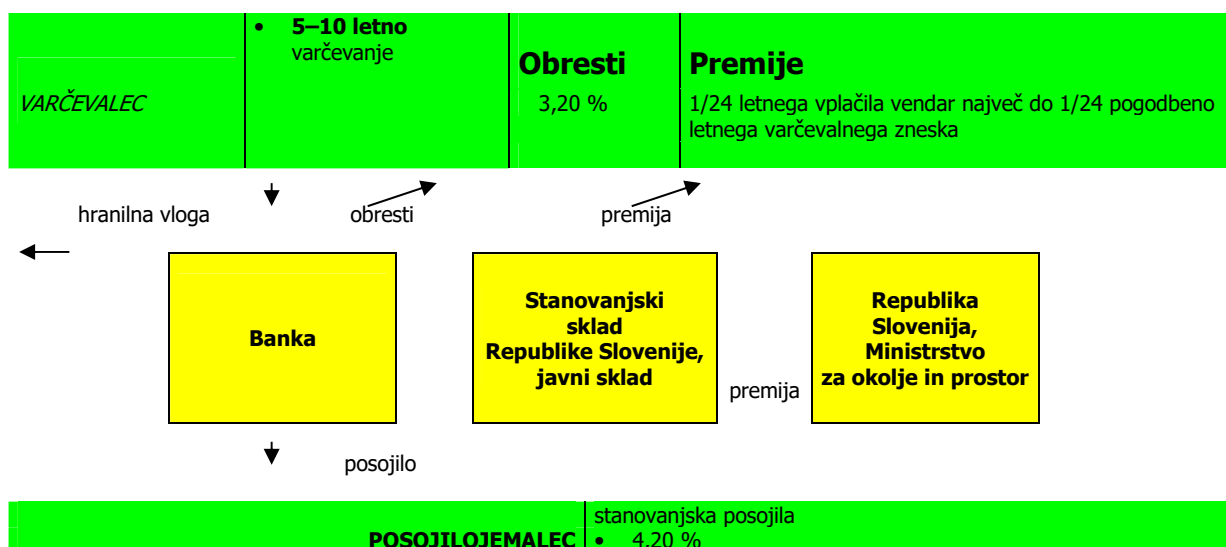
| VARČEVALEC | • **5–10 letno** varčevanje | **Obresti** 3,20 % | **Premije** 1/24 letnega vplačila vendar največ do 1/24 pogodbeno letnega varčevalnega zneska |
|---|---|---|---|

hranilna vloga

obresti

premija

**Banka**

**Stanovanjski sklad Republike Slovenije, javni sklad**

premija

**Republika Slovenija, Ministrstvo za okolje in prostor**

posojilo

| **POSOJILOJEMALEC** | stanovanjska posojila • 4,20 % |
|---|---|